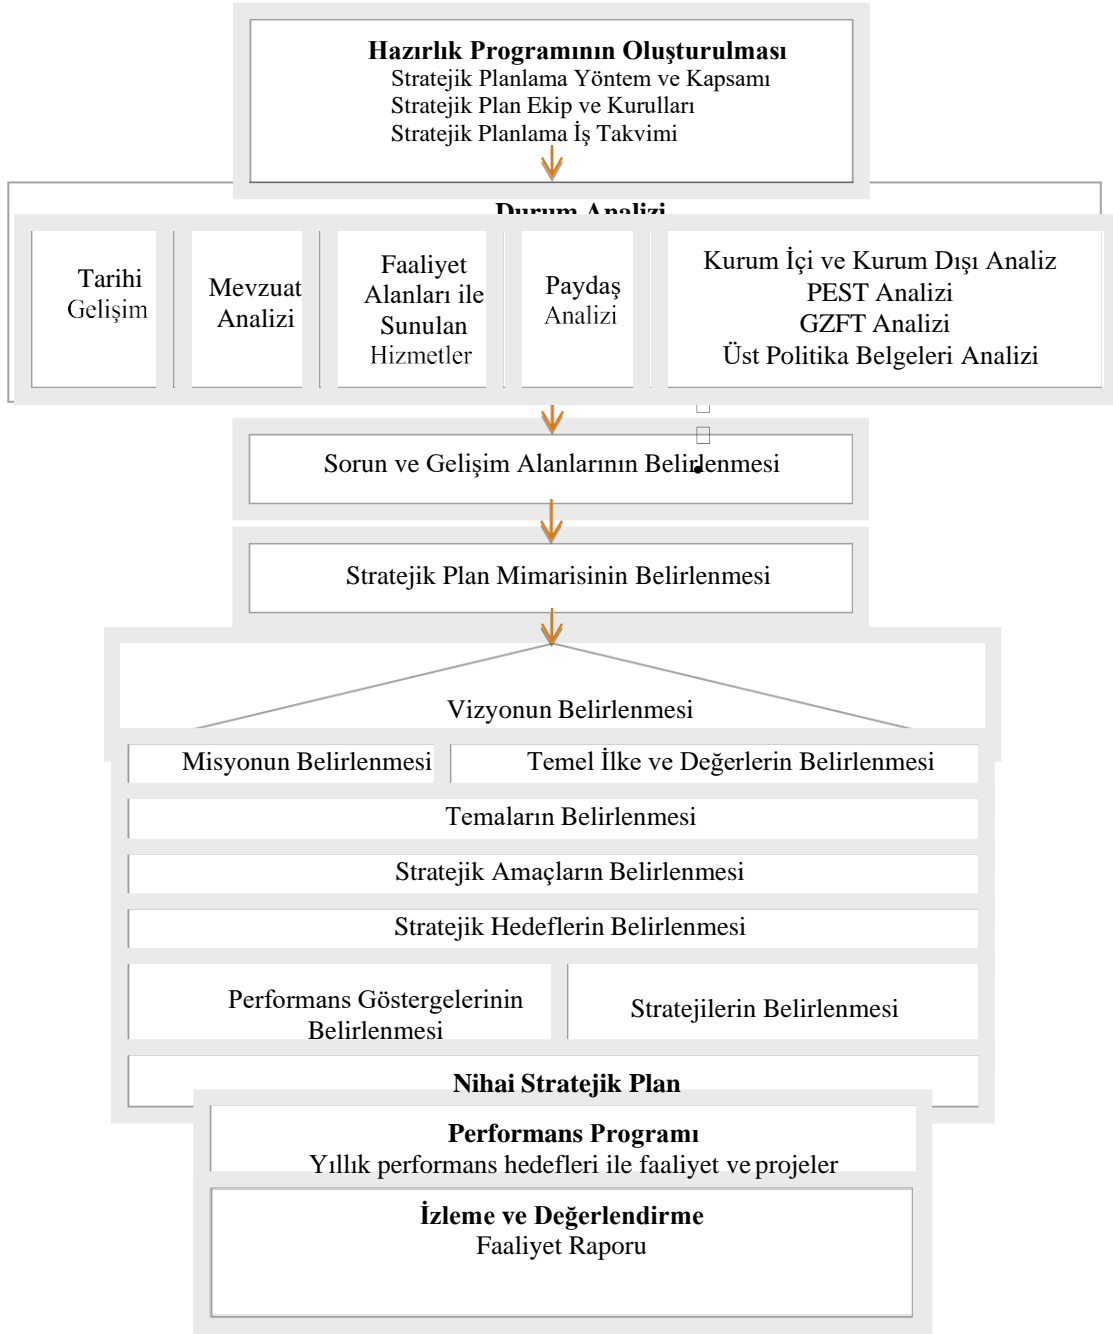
Hazırlık Programının Oluşturulması
Stratejik Planlama Yöntem ve Kapsamı
Stratejik Plan Ekip ve Kurulları
Stratejik Planlama İş Takvimi

Durum Analizi

Tarihi Gelişim

Mevzuat Analizi

Faaliyet Alanları ile Sunulan Hizmetler

Paydaş Analizi

Kurum İçi ve Kurum Dışı Analiz
PEST Analizi
GZFT Analizi
Üst Politika Belgeleri Analizi

Sorun ve Gelişim Alanlarının Belirlenmesi

Stratejik Plan Mimarisinin Belirlenmesi

Vizyonun Belirlenmesi

Misyonun Belirlenmesi

Temel İlke ve Değerlerin Belirlenmesi

Temaların Belirlenmesi

Stratejik Amaçların Belirlenmesi

Stratejik Hedeflerin Belirlenmesi

Performans Göstergelerinin Belirlenmesi

Stratejilerin Belirlenmesi

Nihai Stratejik Plan

Performans Programı
Yıllık performans hedefleri ile faaliyet ve projeler

İzleme ve Değerlendirme
Faaliyet Raporu